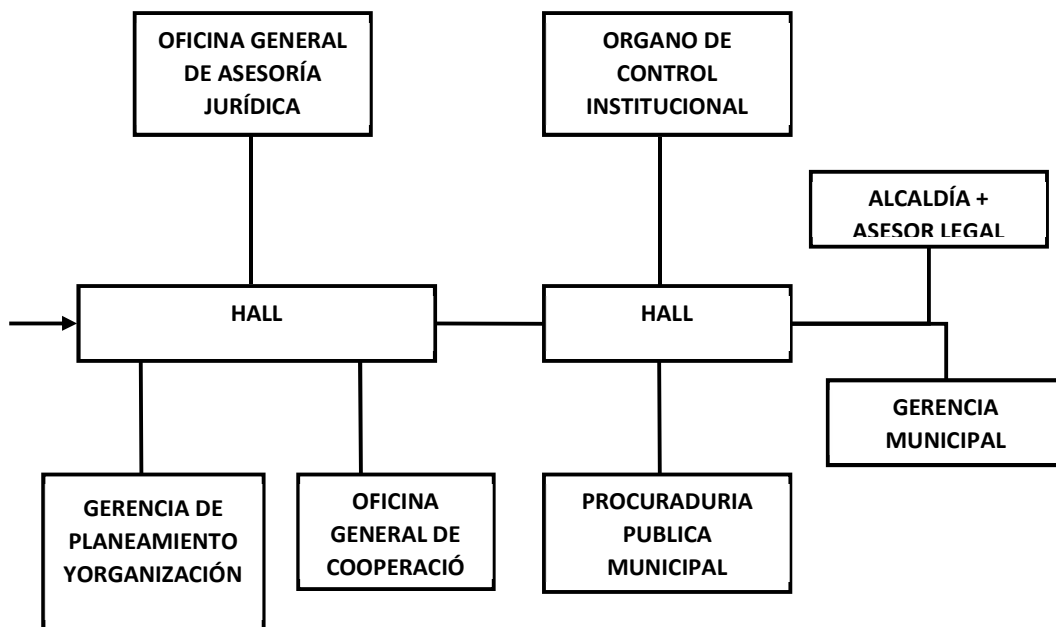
OFICINA GENERAL DE ASESORÍA JURÍDICA

ORGANO DE CONTROL INSTITUCIONAL

ALCALDÍA + ASESOR LEGAL

HALL

HALL

GERENCIA MUNICIPAL

GERENCIA DE PLANEAMIENTO YORGANIZACIÓN

OFICINA GENERAL DE COOPERACIÓ

PROCURADURIA PUBLICA MUNICIPAL